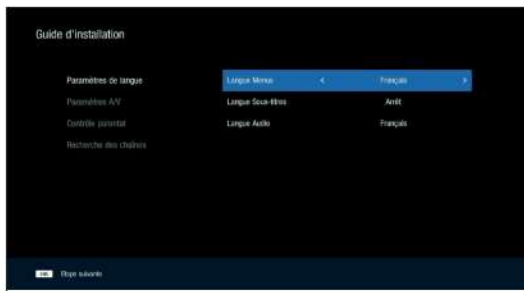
Guide d'installation

Paramètres de langue
Paramètres A/V
Contrôle parental
Recherche des chaînes

| Langue Menus | < | Français | > |
|---|---|---|---|
| Langue Sous-titres | | Arrêt | |
| Langue Audio | | Français | |

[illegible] Étape suivante